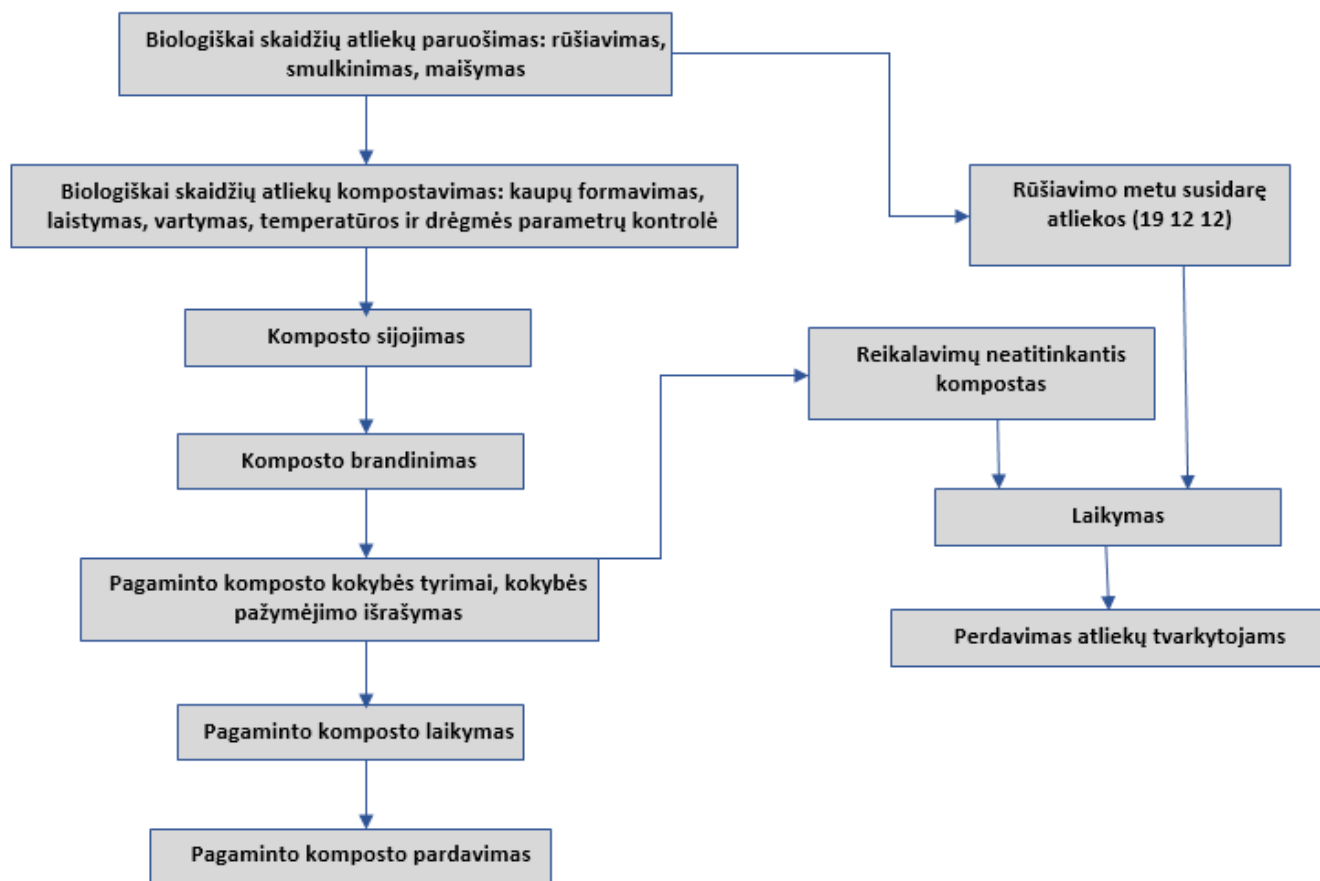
Biologiškai skaidžių atliekų paruošimas: rūšiavimas, smulkinimas, maišymas

Biologiškai skaidžių atliekų kompostavimas: kaupų formavimas, laistymas, vartymas, temperatūros ir drėgmės parametrų kontrolė

Rūšiavimo metu susidarę atliekos (19 12 12)

Komposto sijojimas

Reikalavimų neatitinkantis kompostas

Komposto brandinimas

Laikymas

Pagaminto komposto kokybės tyrimai, kokybės pažymėjimo išrašymas

Perdavimas atliekų tvarkytojams

Pagaminto komposto laikymas

Pagaminto komposto pardavimas